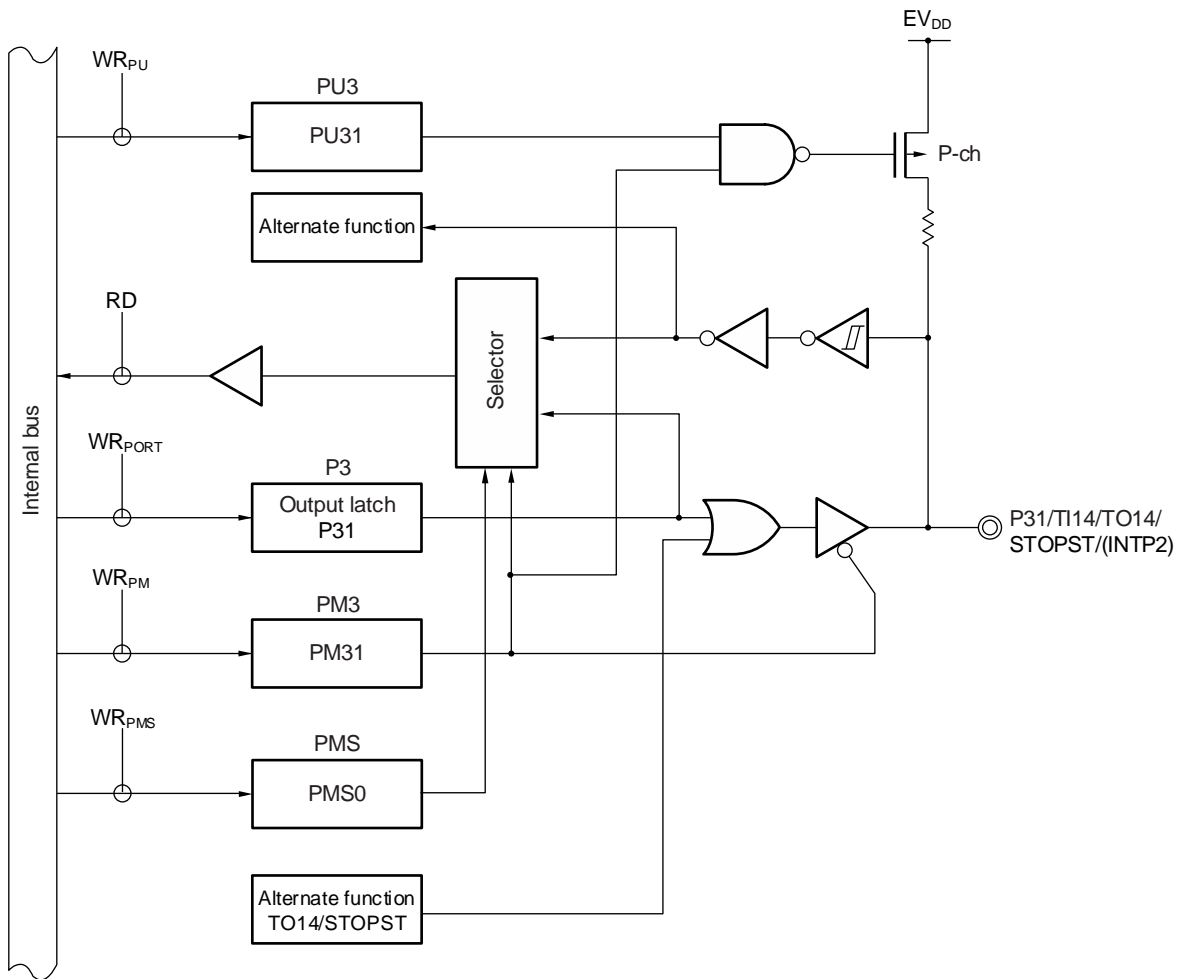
$EV_{DD}$

$WR_{PU}$

PU3

PU31

P-ch

Alternate function

RD

Selector

Internal bus

$WR_{PORT}$

P3

Output latch P31

P31/TI14/TO14/ STOPST/(INTP2)

$WR_{PM}$

PM3

PM31

$WR_{PMS}$

PMS

PMS0

Alternate function TO14/STOPST